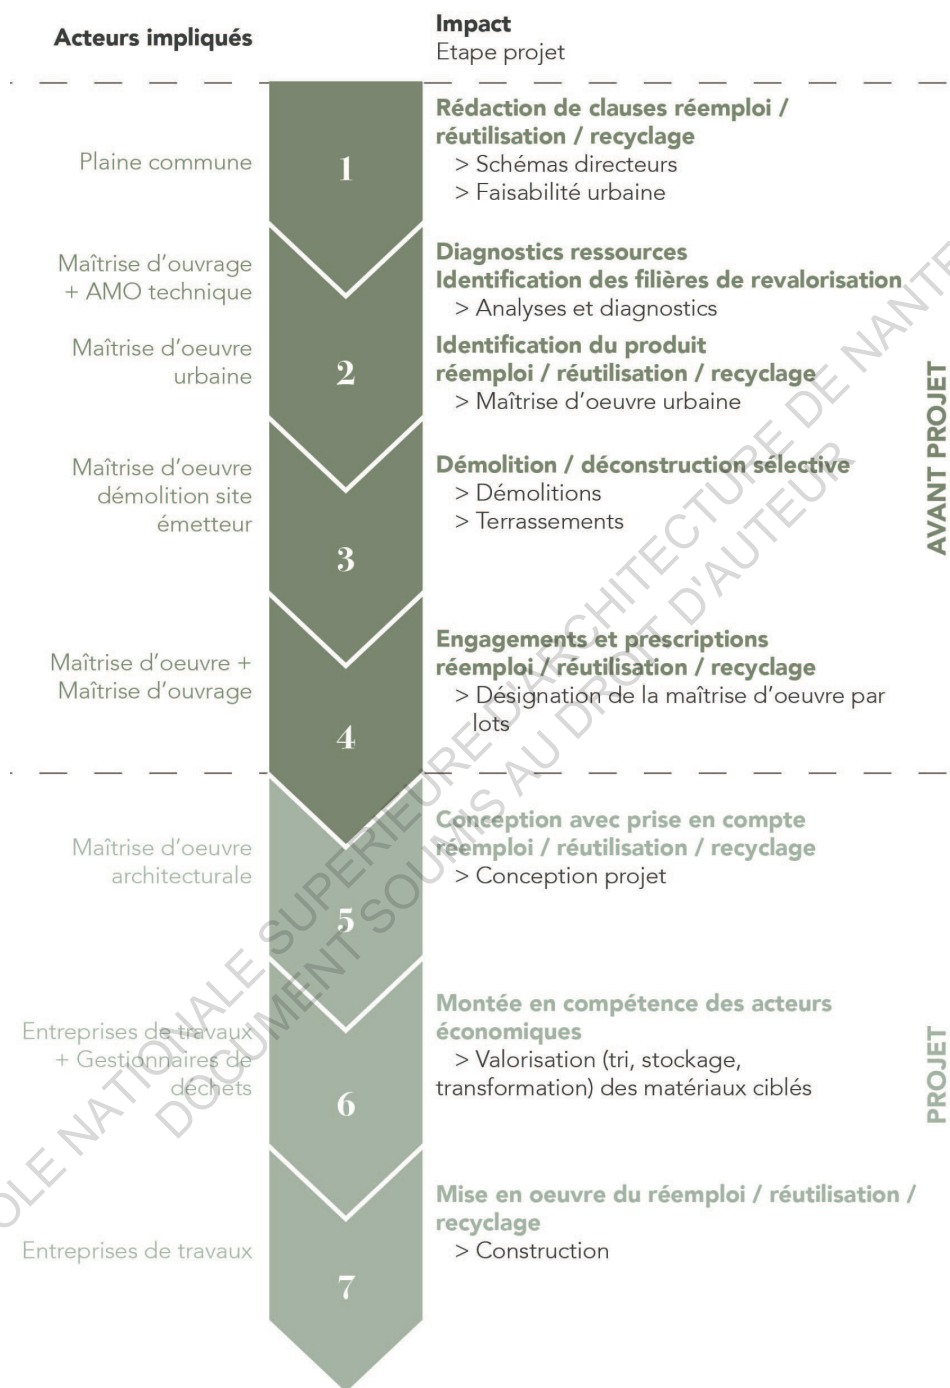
Acteurs impliqués

Impact
Etape projet

Plaine commune

1

Rédaction de clauses réemploi / réutilisation / recyclage
> Schémas directeurs
> Faisabilité urbaine

Maîtrise d'ouvrage + AMO technique

Diagnostics ressources
Identification des filières de revalorisation
> Analyses et diagnostics

Maîtrise d'oeuvre urbaine

2

Identification du produit réemploi / réutilisation / recyclage
> Maîtrise d'oeuvre urbaine

Maîtrise d'oeuvre démolition site émetteur

Démolition / déconstruction sélective
> Démolitions
> Terrassements

3

Maîtrise d'oeuvre + Maîtrise d'ouvrage

Engagements et prescriptions réemploi / réutilisation / recyclage
> Désignation de la maîtrise d'oeuvre par lots

4

AVANT PROJET

Maîtrise d'oeuvre architecturale

Conception avec prise en compte réemploi / réutilisation / recyclage
> Conception projet

5

Entreprises de travaux + Gestionnaires de déchets

Montée en compétence des acteurs économiques
> Valorisation (tri, stockage, transformation) des matériaux ciblés

6

PROJET

Entreprises de travaux

Mise en oeuvre du réemploi / réutilisation / recyclage
> Construction

7

ECOLE NATIONALE SUPERIEURE D'ARCHITECTURE DE NANTES
DOCUMENT SOUMIS AU DROIT D'AUTEUR